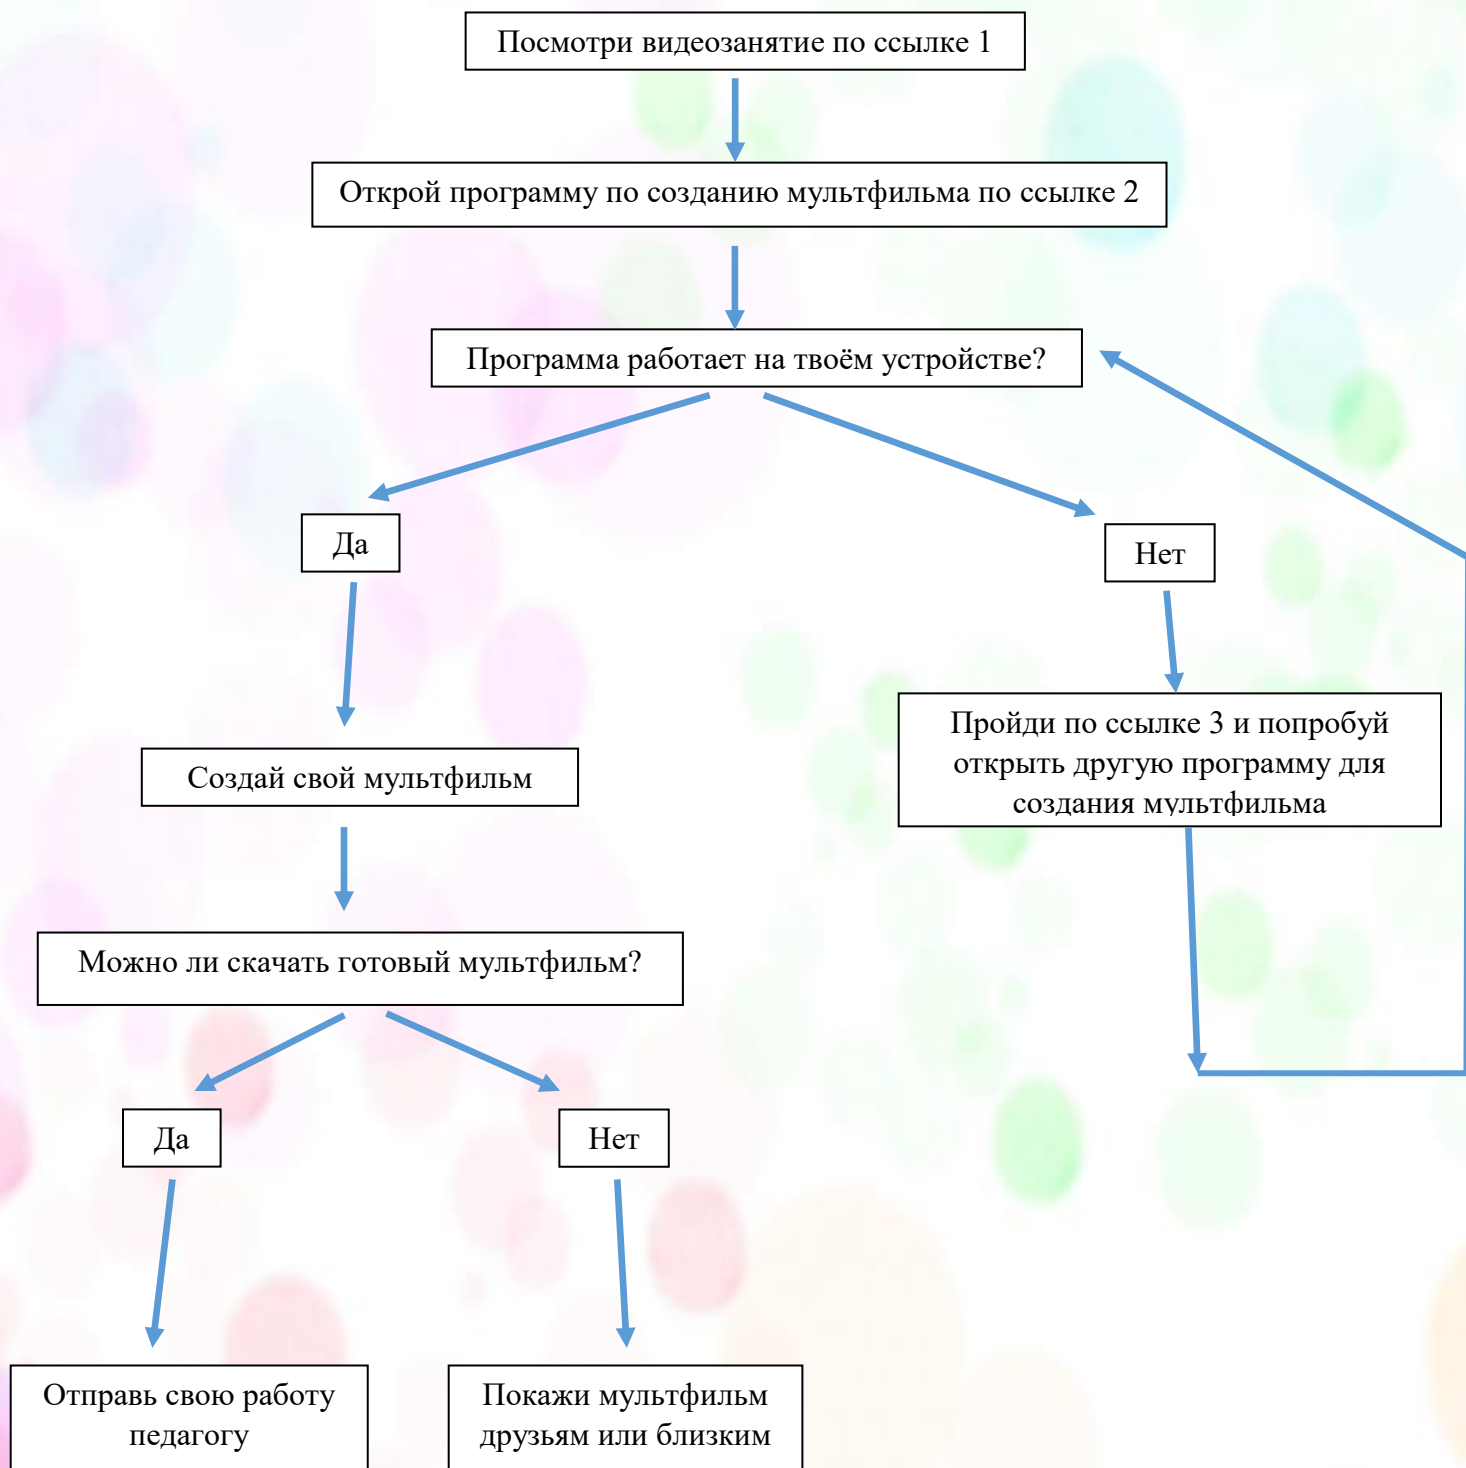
Посмотри видеозанятие по ссылке 1

Открой программу по созданию мультфильма по ссылке 2

Программа работает на твоём устройстве?

Да

Нет

Пройди по ссылке 3 и попробуй открыть другую программу для создания мультфильма

Создай свой мультфильм

Можно ли скачать готовый мультфильм?

Да

Нет

Отправь свою работу педагогу

Покажи мультфильм друзьям или близким